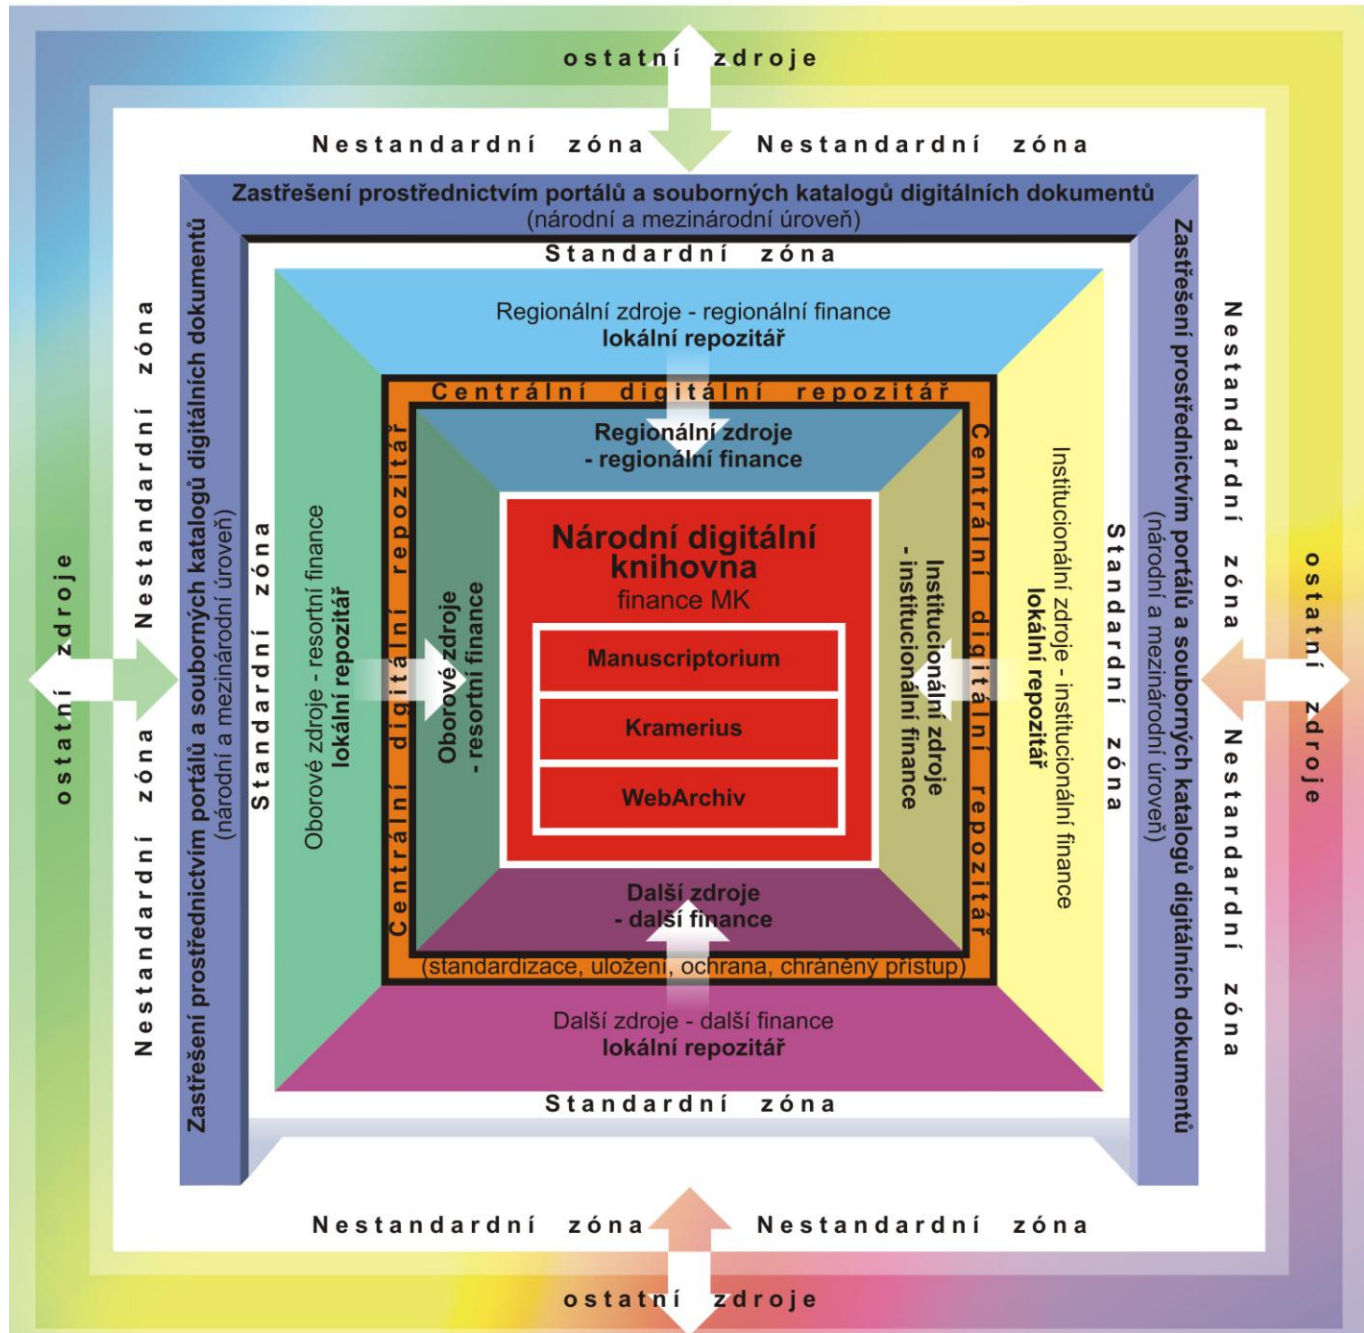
ostatní zdroje

Nestandardní zóna Nestandardní zóna

Zastřešení prostřednictvím portálů a souborných katalogů digitálních dokumentů
(národní a mezinárodní úroveň)

Standardní zóna

Regionální zdroje - regionální finance
lokální repozitář

Centrální digitální repozitář

Regionální zdroje
- regionální finance

Národní digitální knihovna
finance MK

Manuscriptorium

Kramerius

WebArchiv

Další zdroje
- další finance

(standardizace, uložení, ochrana, chráněný přístup)

Další zdroje - další finance
lokální repozitář

Standardní zóna

Oborové zdroje - resortní finance
lokální repozitář

Oborové zdroje
- resortní finance

Centrální digitální repozitář

Institucionální zdroje
- institucionální finance

Centrální digitální repozitář

Institucionální zdroje - institucionální finance
lokální repozitář

Standardní zóna

Standardní zóna

Zastřešení prostřednictvím portálů a souborných katalogů digitálních dokumentů
(národní a mezinárodní úroveň)

Zastřešení prostřednictvím portálů a souborných katalogů digitálních dokumentů
(národní a mezinárodní úroveň)

Nestandardní zóna Nestandardní zóna

Nestandardní zóna Nestandardní zóna

ostatní zdroje

ostatní zdroje

Nestandardní zóna Nestandardní zóna

ostatní zdroje